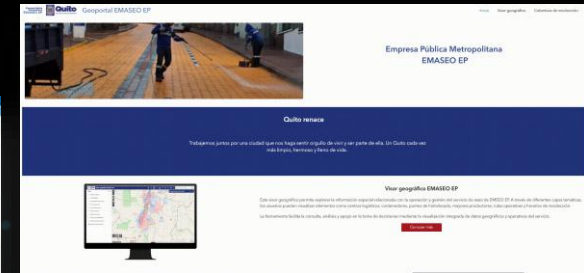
Quito Geoportal EMASEO EP

Inicio Visor geográfico Estadísticas de recolección

Empresa Pública Metropolitana EMASEO EP

Quito renace

Trabajemos juntos por una ciudad que nos haga sentir orgullo de vivir y ser parte de ella. Un Quito cada vez más limpio, hermoso y lleno de vida.

Visor geográfico EMASEO EP

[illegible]

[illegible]

Conocer más